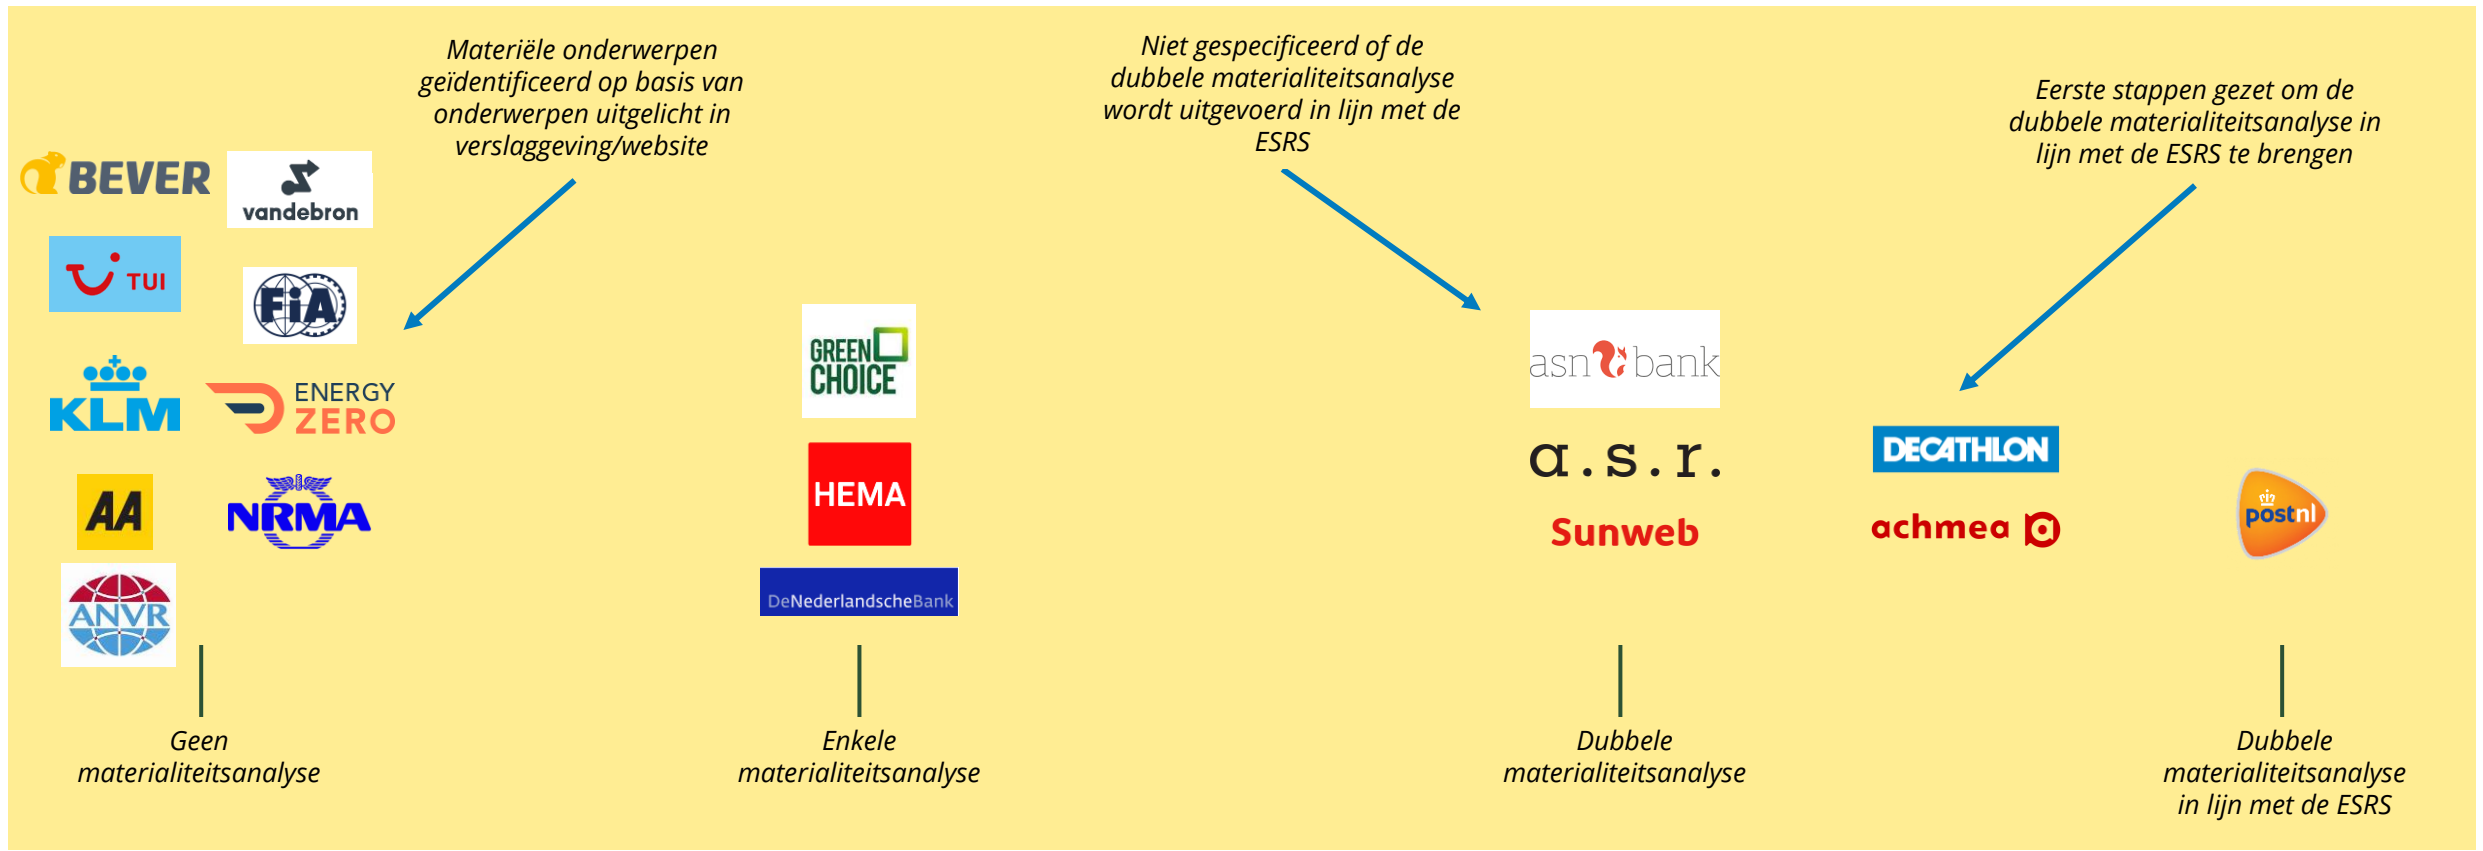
Materiële onderwerpen geïdentificeerd op basis van onderwerpen uitgelicht in verslaggeving/website

Niet gespecificeerd of de dubbele materialiteitsanalyse wordt uitgevoerd in lijn met de ESRS

Eerste stappen gezet om de dubbele materialiteitsanalyse in lijn met de ESRS te brengen

BEVER
vandebron
TUI
FIA
KLM
ENERGY ZERO
AA
NRMA
ANVR

GREEN CHOICE
HEMA
DeNederlandscheBank

asn bank
a.s.r.
Sunweb

DECATHLON
achmea

postnl

Geen materialiteitsanalyse

Enkele materialiteitsanalyse

Dubbele materialiteitsanalyse

Dubbele materialiteitsanalyse in lijn met de ESRS